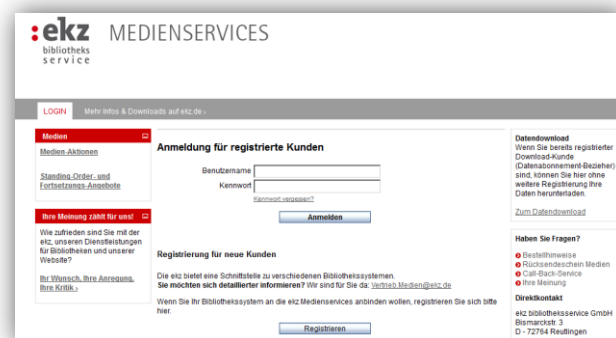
:ekz bibliotheks service MEDIENSERVICES

LOGIN Mehr Infos & Downloads auf ekz.de ›

Medien

Medien-Aktionen

Standing-Order- und Fortsetzungs-Angebote

Ihre Meinung zählt für uns!

Wie zufrieden sind Sie mit der ekz, unseren Dienstleistungen für Bibliotheken und unserer Website?

Ihr Wunsch, Ihre Anregung, Ihre Kritik ›

Anmeldung für registrierte Kunden

Benutzername

Kennwort

Kennwort vergessen?

Anmelden

Registrierung für neue Kunden

Die ekz bietet eine Schnittstelle zu verschiedenen Bibliothekssystemen.
Sie möchten sich detaillierter informieren? Wir sind für Sie da: Vertrieb.Medien@ekz.de

Wenn Sie Ihr Bibliothekssystem an die ekz.Medienservices anbinden wollen, registrieren Sie sich bitte hier.

Registrieren

Datendownload
Wenn Sie bereits registrierter Download-Kunde (Datenabonnement-Bezieher) sind, können Sie hier ohne weitere Registrierung Ihre Daten herunterladen.

Zum Datendownload

Haben Sie Fragen?

Bestellhinweise
Rücksendeschein Medien
Call-Back-Service
Ihre Meinung

Direktkontakt

ekz bibliotheksservice GmbH
Bismarckstr. 3
D - 72764 Reutlingen